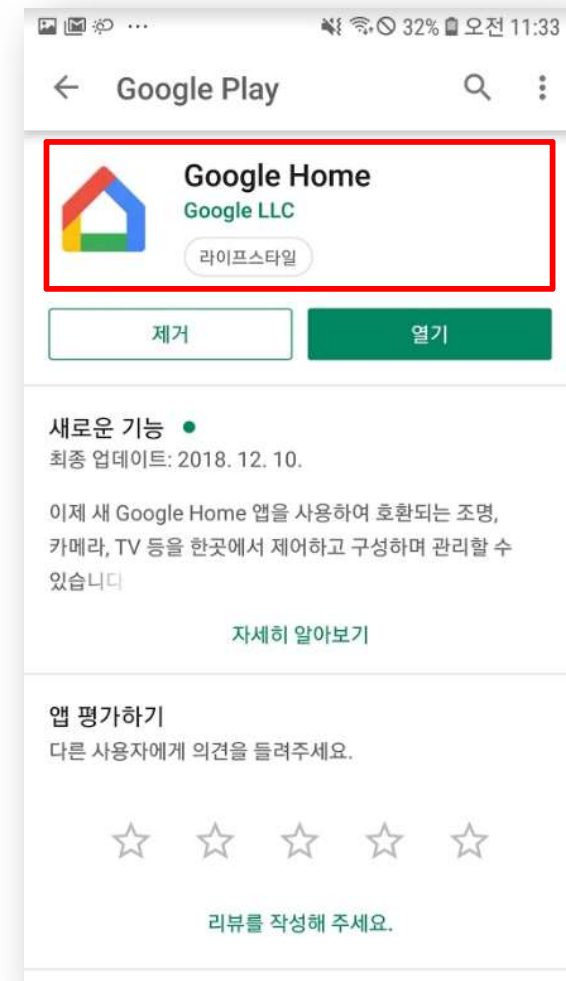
32% 오전 11:33

Google Play

Google Home
Google LLC
라이프스타일

제거
열기

새로운 기능 •
최종 업데이트: 2018. 12. 10.

이제 새 Google Home 앱을 사용하여 호환되는 조명, 카메라, TV 등을 한곳에서 제어하고 구성하며 관리할 수 있습니다

자세히 알아보기

앱 평가하기
다른 사용자에게 의견을 들려주세요.

리뷰를 작성해 주세요.